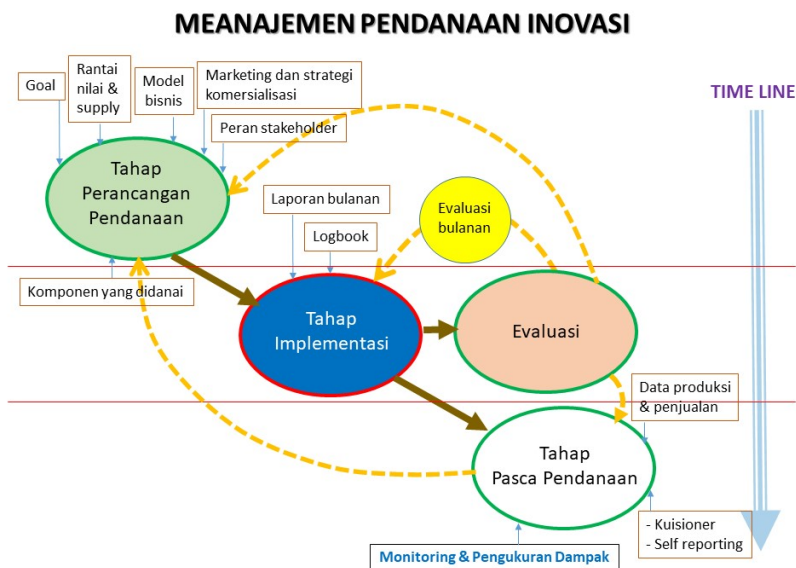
MEANAJEMEN PENDANAAN INOVASI

Goal

Rantai nilai & supply

Model bisnis

Marketing dan strategi komersialisasi

Peran stakeholder

TIME LINE

Tahap Perancangan Pendanaan

Laporan bulanan

Evaluasi bulanan

Logbook

Komponen yang didanai

Tahap Implementasi

Evaluasi

Data produksi & penjualan

Tahap Pasca Pendanaan

- Kuisioner
- Self reporting

Monitoring & Pengukuran Dampak